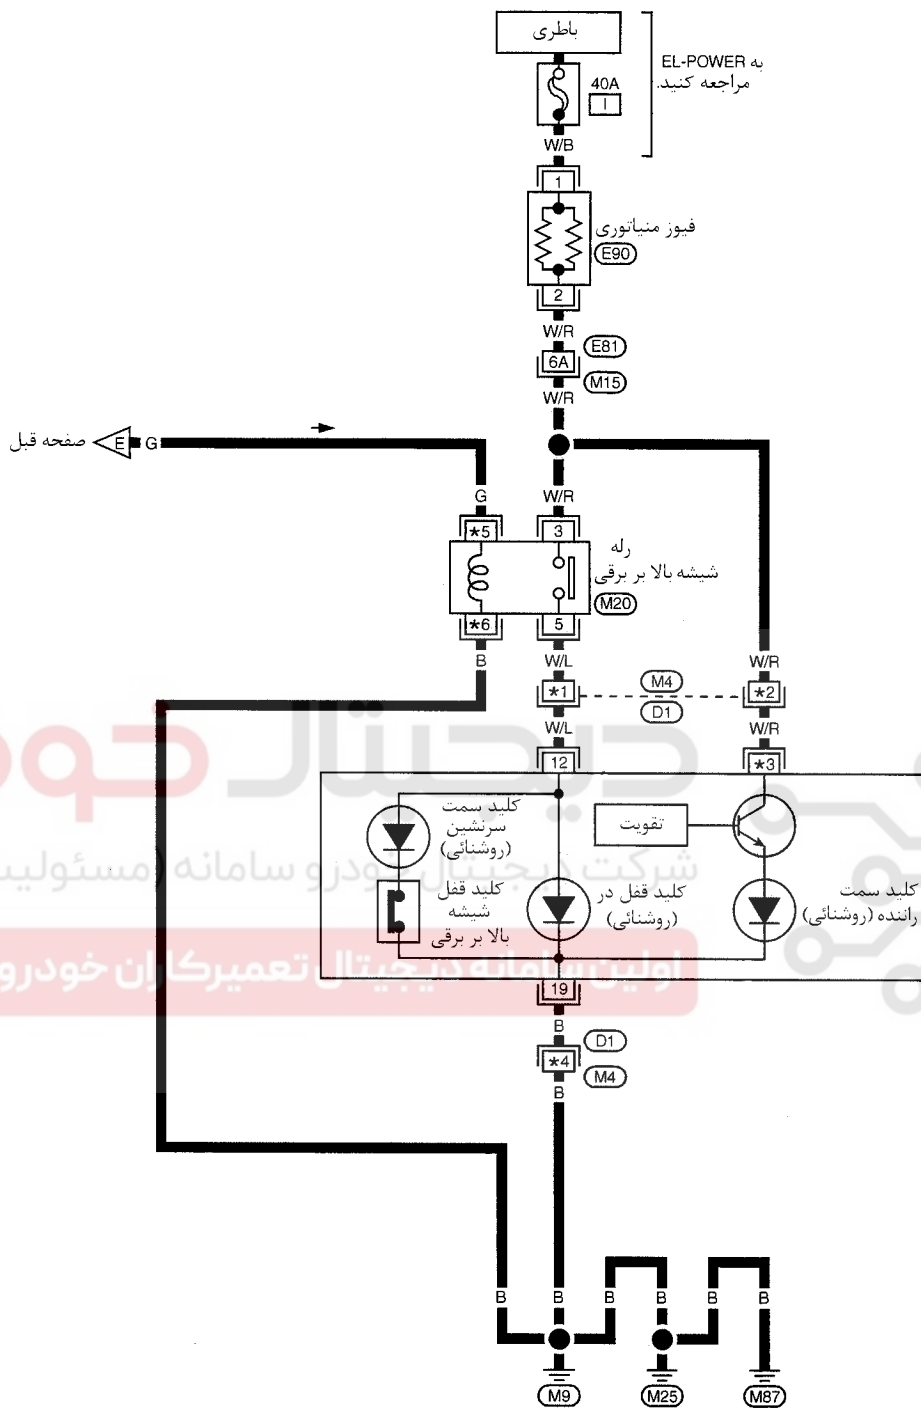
باطری

40A
I

به EL-POWER
مراجعه کنید.

W/B

1

فیوز مینیاتوری
E90

2

W/R

6A
E81
M15

W/R

صفحه قبل E G

G

W/R

*5
3

رله
شیشه بالا بر برقی
M20

*6
5

B
W/L
W/R

*1
M4
D1
*2

W/L
W/R

12
*3

کلید سمت سرنشین (روشنائی)

تقویت

کلید قفل شیشه بالا بر برقی

کلید قفل در (روشنائی)

کلید سمت راننده (روشنائی)

دیجیتال خودرو
شرکت دیجیتال خودرو سامانه (مسئولیت
اولین سامانه دیجیتال تعمیرکاران خودرو

19

B
D1
*4
M4
B

B
B
B
B
B
B

M9
M25
M87